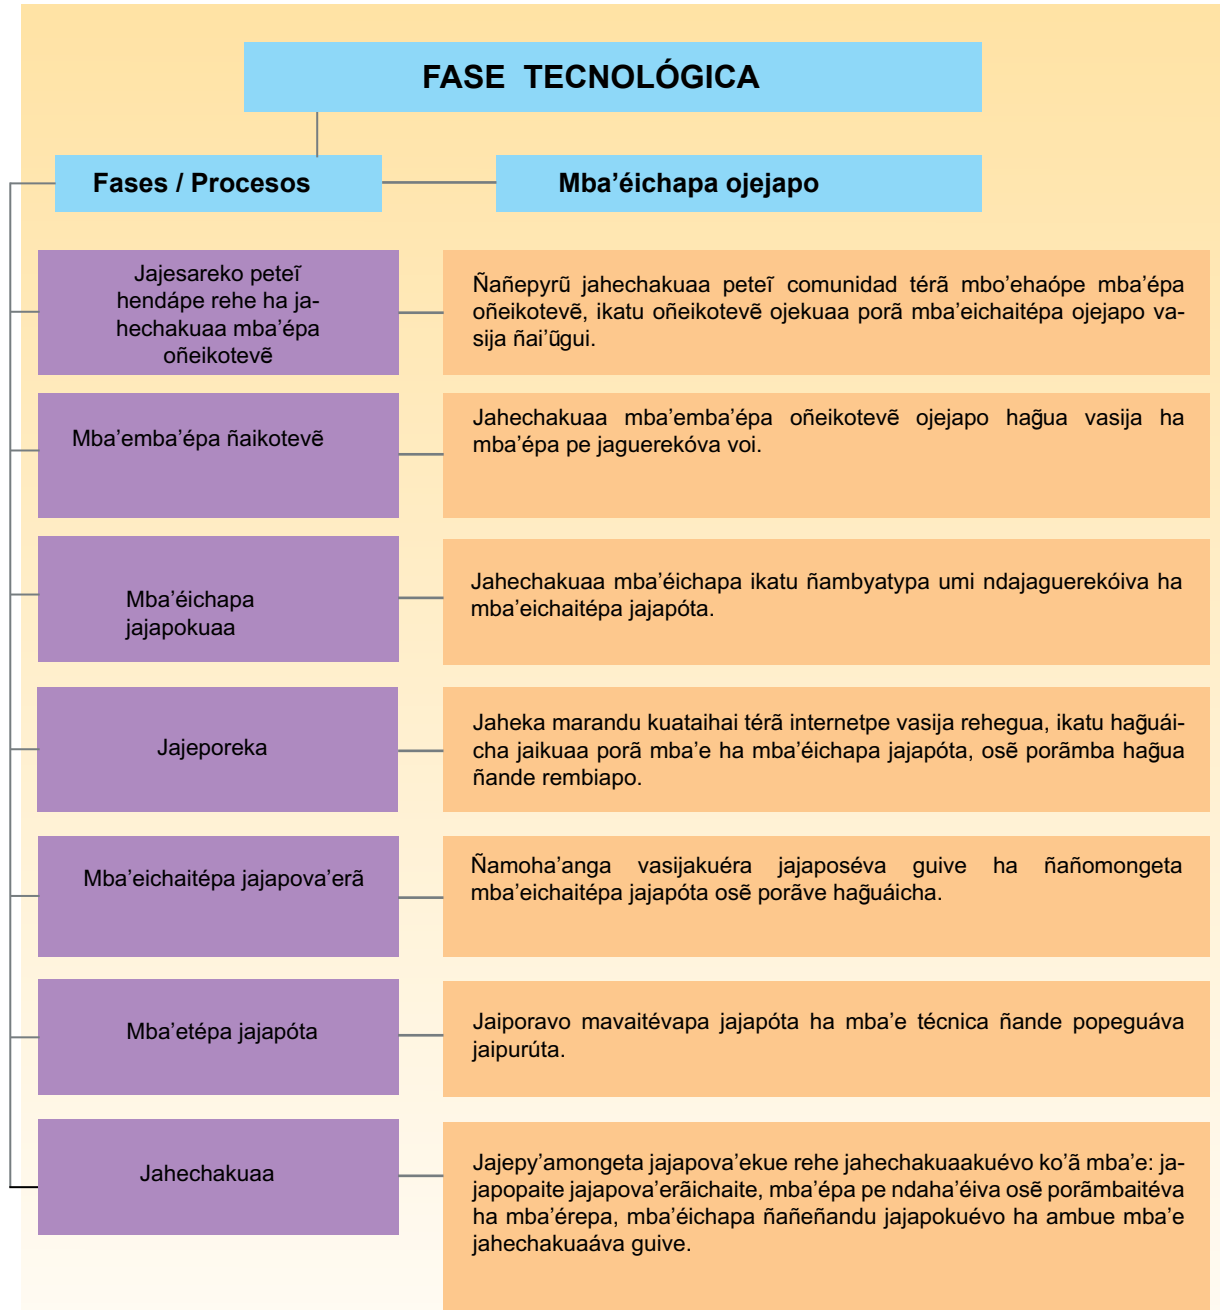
FASE TECNOLÓGICA

Fases / Procesos

Mba'éichapa ojejapo

Jajesareko peteĩ hendápe rehe ha jahechakuaa mba'épa oñeikotevẽ

Ñañepyrũ jahechakuaa peteĩ comunidad térã mbo'ehaópe mba'épa oñeikotevẽ, ikatu oñeikotevẽ ojekuaa porã mba'eichaitépa ojejapo vasija ñai'ũgui.

Mba'emba'épa ñaikotevẽ

Jahechakuaa mba'emba'épa oñeikotevẽ ojejapo hag̃ua vasija ha mba'épa pe jaguerekóva voi.

Mba'éichapa jajapokuaa

Jahechakuaa mba'éichapa ikatu ñambyatypa umi ndajaguerekóiva ha mba'eichaitépa jajapóta.

Jajeporeka

Jaheka marandu kuataihai térã internetpe vasija rehegua, ikatu hag̃uáicha jaikuaa porã mba'e ha mba'éichapa jajapóta, osẽ porãmba hag̃ua ñande rembiapo.

Mba'eichaitépa jajapova'erã

Ñamoha'anga vasijakuéra jajaposéva guive ha ñañomongeta mba'eichaitépa jajapóta osẽ porãve hag̃uáicha.

Mba'etépa jajapóta

Jaiporavo mavaitévapa jajapóta ha mba'e técnica ñande popeguáva jaipurúta.

Jahechakuaa

Jajepy'amongeta jajapova'ekue rehe jahechakuaakuévo ko'ã mba'e: jajapopaite jajapova'erãichaite, mba'épa pe ndaha'éiva osẽ porãmbaitéva ha mba'érepa, mba'éichapa ñañeñandu jajapokuévo ha ambue mba'e jahechakuaáva guive.